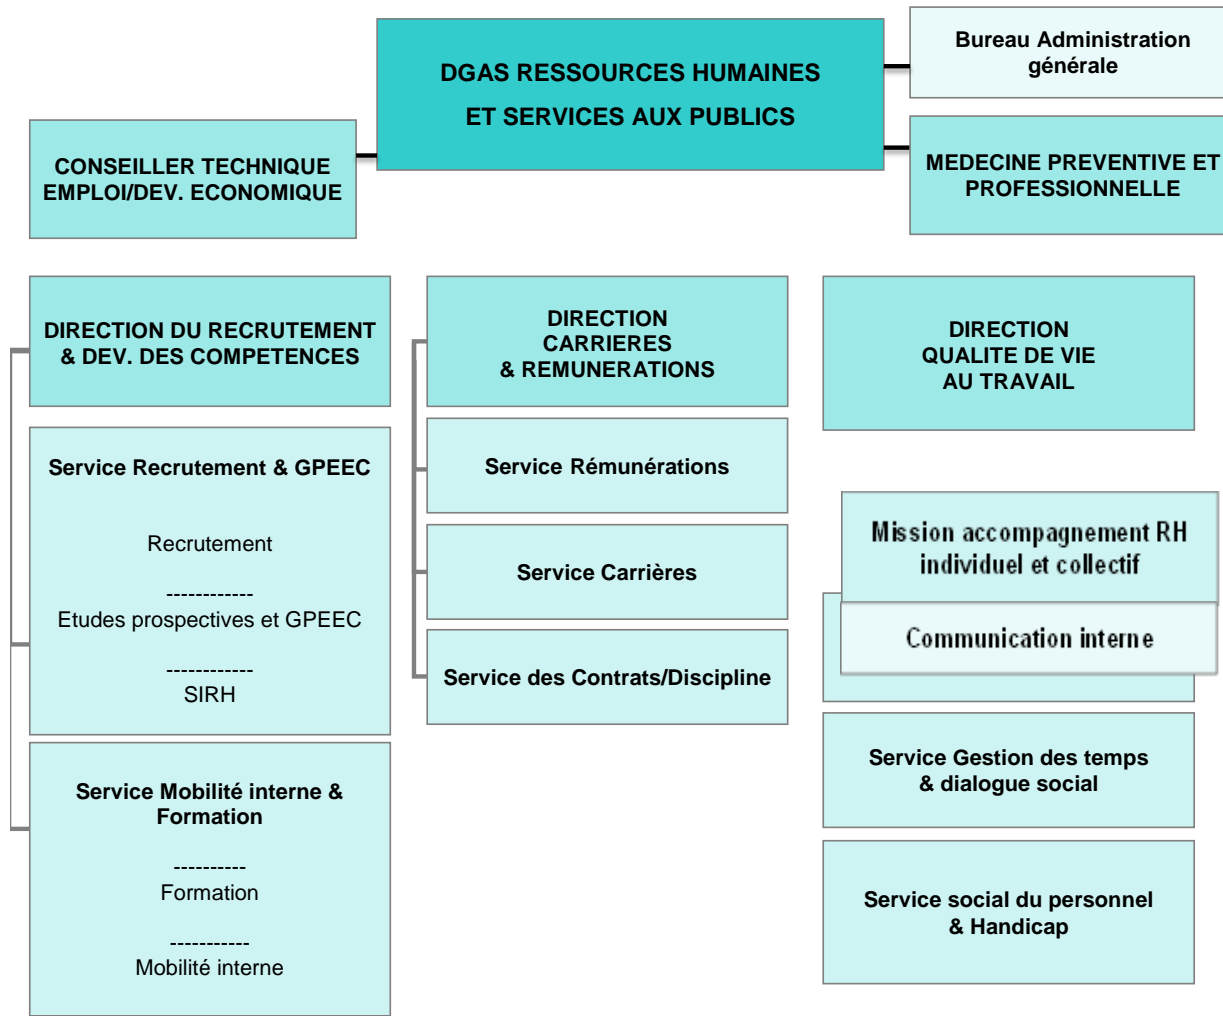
DGAS RESSOURCES HUMAINES
ET SERVICES AUX PUBLICS

Bureau Administration générale

CONSEILLER TECHNIQUE EMPLOI/DEV. ECONOMIQUE

MEDECINE PREVENTIVE ET PROFESSIONNELLE

DIRECTION DU RECRUTEMENT & DEV. DES COMPETENCES

Service Recrutement & GPEEC

Recrutement

------------
Etudes prospectives et GPEEC

------------
SIRH

Service Mobilité interne & Formation

----------
Formation

-----------
Mobilité interne

DIRECTION CARRIERES & REMUNERATIONS

Service Rémunérations

Service Carrières

Service des Contrats/Discipline

DIRECTION QUALITE DE VIE AU TRAVAIL

Mission accompagnement RH individuel et collectif

Communication interne

Service Gestion des temps & dialogue social

Service social du personnel & Handicap